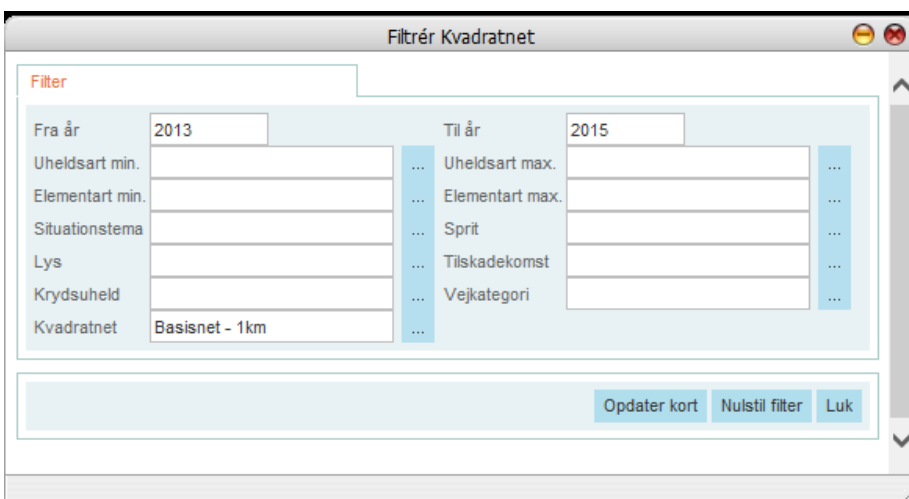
Filtrér Kvadratnet

Filter

Fra år 2013
Til år 2015
Uheldsart min. ...
Uheldsart max. ...
Elementart min. ...
Elementart max. ...
Situationstema ...
Sprit ...
Lys ...
Tilskadekomst ...
Krydsuheld ...
Vejkategori ...
Kvadratnet Basisnet - 1km ...

Opdater kort
Nulstil filter
Luk